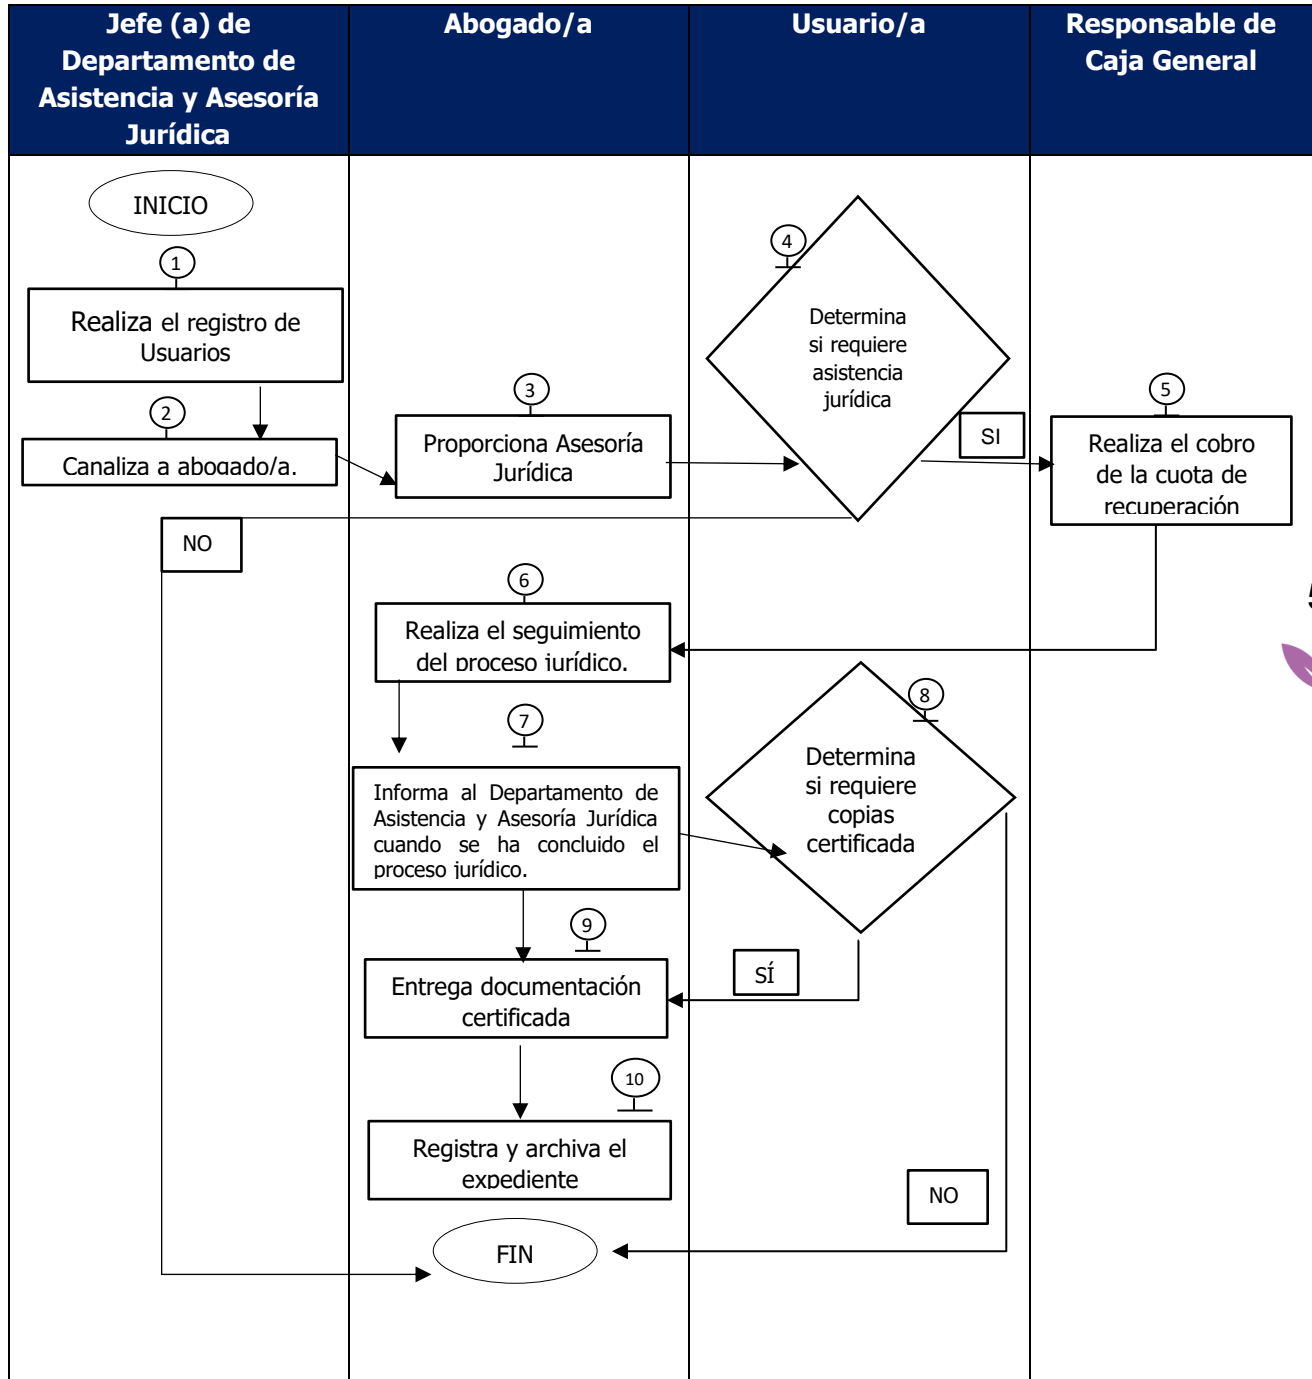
| Jefe (a) de Departamento de Asistencia y Asesoría Jurídica | Abogado/a | Usuario/a | Responsable de Caja General |
|---|---|---|---|

INICIO

1

Realiza el registro de Usuarios

2

Canaliza a abogado/a.

3

Proporciona Asesoría Jurídica

4

Determina si requiere asistencia jurídica

SI

5

Realiza el cobro de la cuota de recuperación

NO

6

Realiza el seguimiento del proceso jurídico.

7

Informa al Departamento de Asistencia y Asesoría Jurídica cuando se ha concluido el proceso jurídico.

8

Determina si requiere copias certificada

9

SÍ

Entrega documentación certificada

10

Registra y archiva el expediente

NO

FIN